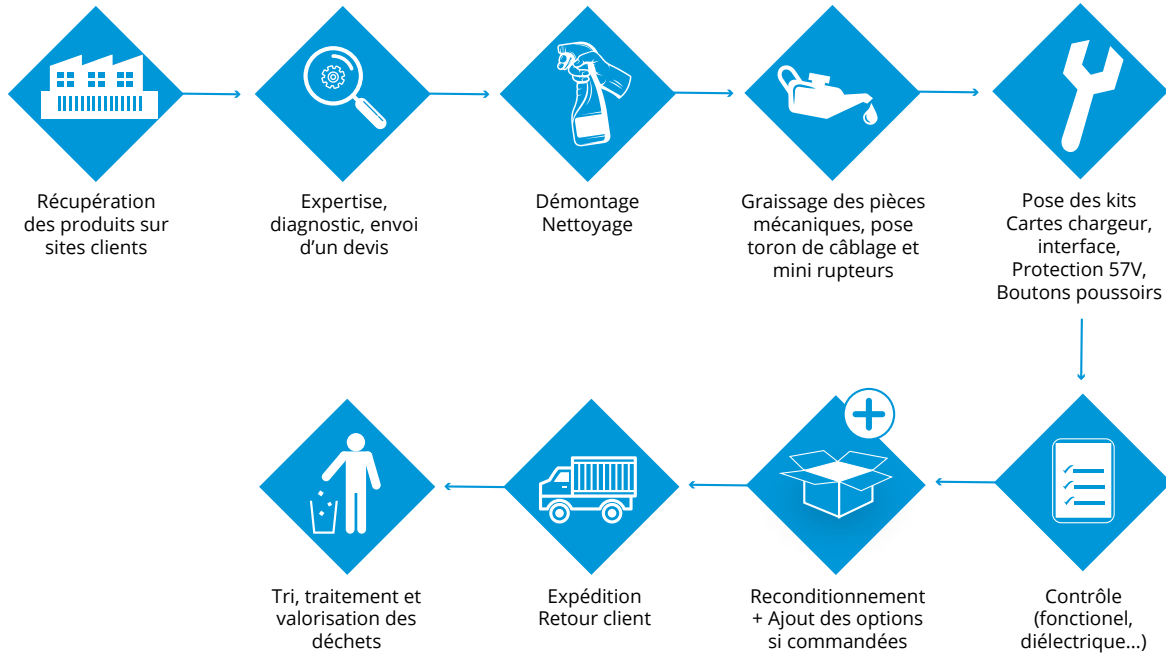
Récupération des produits sur sites clients

Expertise, diagnostic, envoi d'un devis

Démontage Nettoyage

Graissage des pièces mécaniques, pose toron de câblage et mini rupteurs

Pose des kits Cartes chargeur, interface, Protection 57V, Boutons poussoirs

Contrôle (fonctionel, diélectrique...)

Reconditionnement + Ajout des options si commandées

Expédition Retour client

Tri, traitement et valorisation des déchets